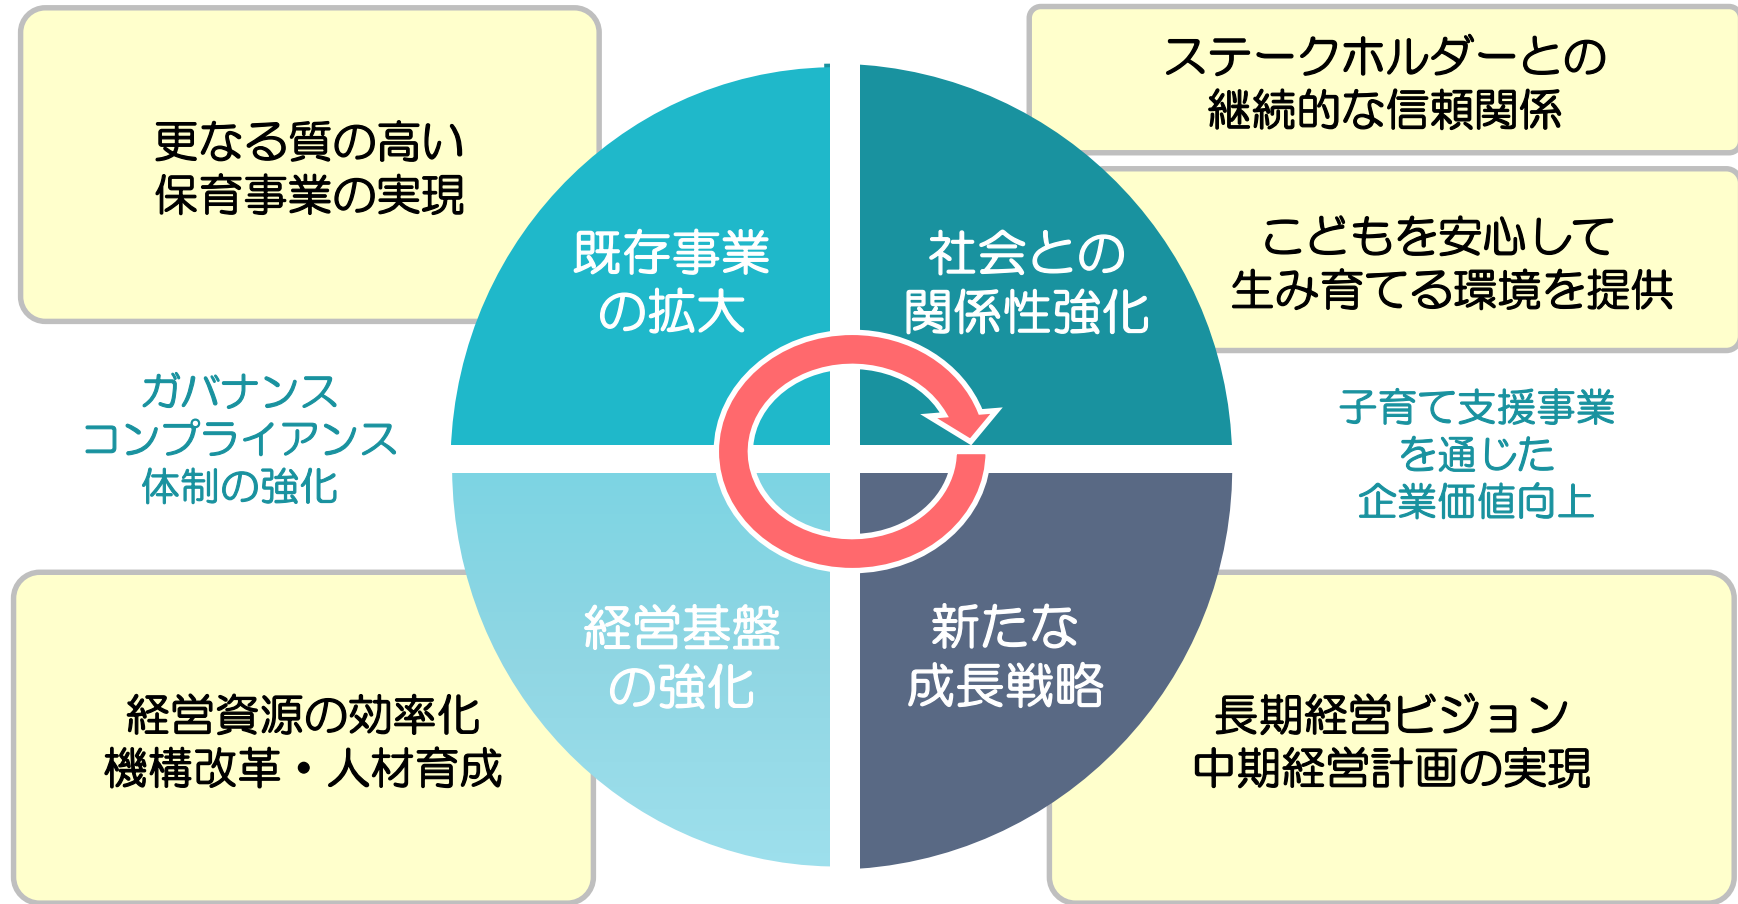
更なる質の高い
保育事業の実現

ステークホルダーとの
継続的な信頼関係

既存事業
の拡大

社会との
関係性強化

こどもを安心して
生み育てる環境を提供

ガバナンス
コンプライアンス
体制の強化

子育て支援事業
を通じた
企業価値向上

経営基盤
の強化

新たな
成長戦略

経営資源の効率化
機構改革・人材育成

長期経営ビジョン
中期経営計画の実現